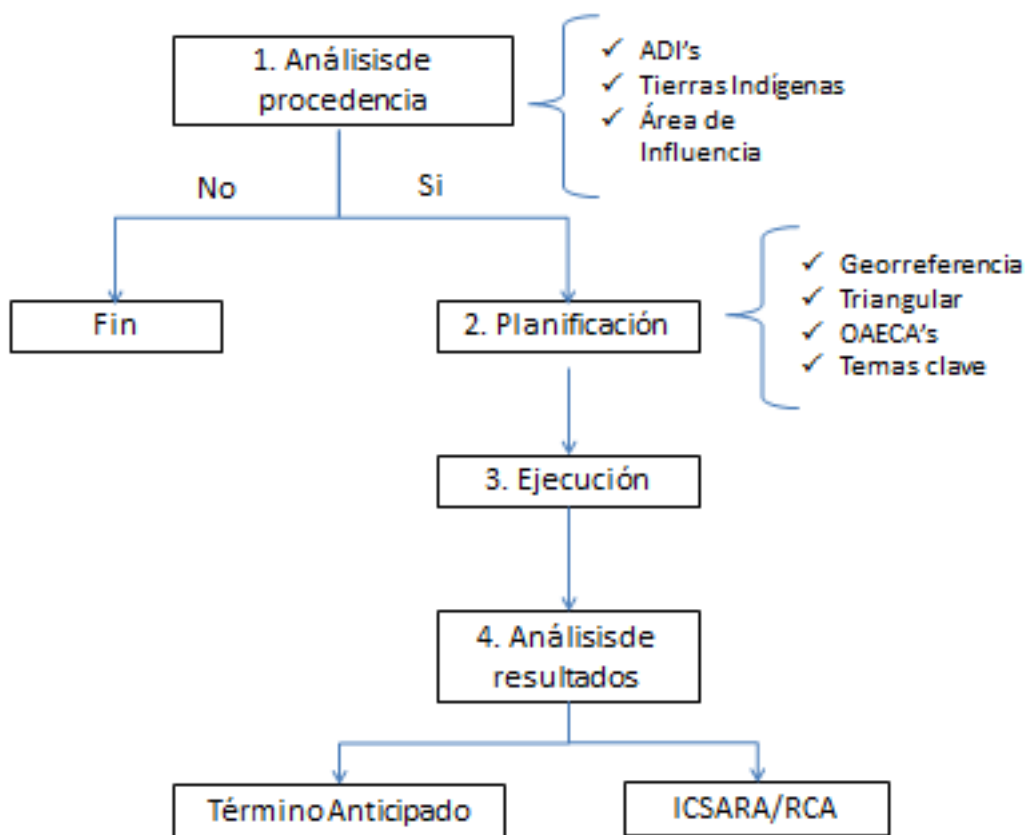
1. Análisis de procedencia

✓ ADI's
✓ Tierras Indígenas
✓ Área de Influencia

No

Si

Fin

2. Planificación

✓ Georreferencia
✓ Triangular
✓ OAECA's
✓ Temas clave

3. Ejecución

4. Análisis de resultados

Término Anticipado

ICSARA/RCA